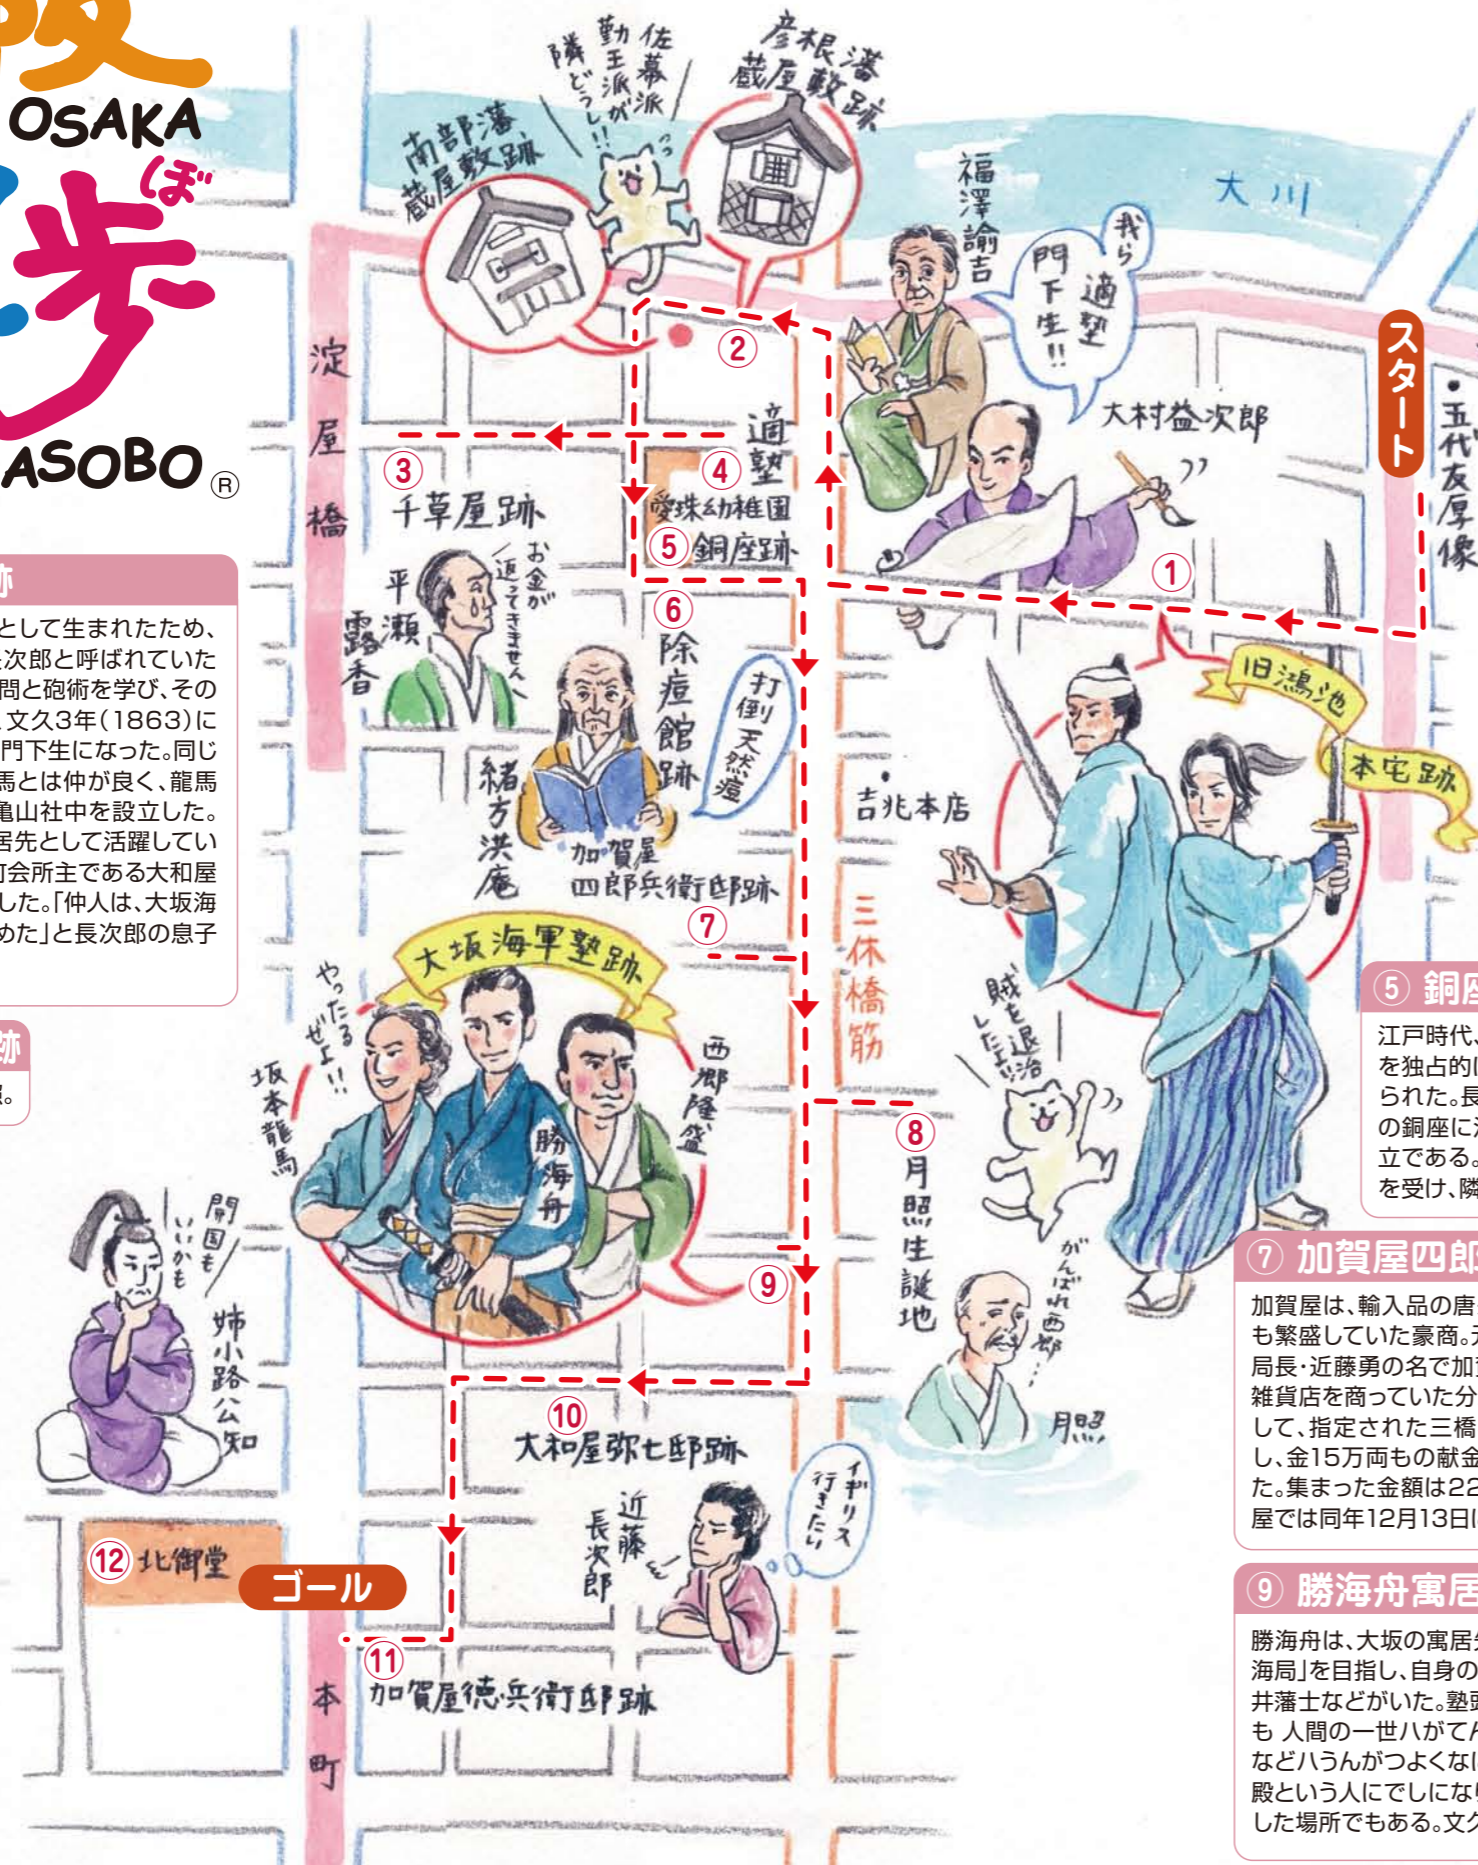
OSAKA
ぽ
ASOBO®

跡
として生まれたため、次郎と呼ばれていた問と砲術を学び、その文久3年(1863)に門下生になった。同じ馬とは仲が良く、龍馬亀山社中を設立した。居先として活躍してい両会所主である大和屋した。「仲人は、大坂海めた」と長次郎の息子

跡
。

南部藩蔵屋敷跡
隣どうし!!
勤王派
佐幕派
彦根藩蔵屋敷跡
福澤諭吉
我ら適塾門下生!!
大川
スタート
・五代友厚像
大村益次郎
淀屋橋
②
③ 千草屋跡
適塾 ④
愛珠幼稚園
⑤ 銅座跡
①
平瀬露香
お金が返ってきません
⑥ 除痘館跡
打倒天然痘
緒方洪庵
加賀屋四郎兵衛邸跡
⑦
旧鴻池本宅跡
・吉兆本店
三休橋筋
賊を退治したよ
大坂海軍塾跡
やったるぜよ!!
坂本龍馬
西郷隆盛
勝海舟
⑧ 月照生誕地
⑨
がんばれ西郷
月照
開国もいかがも
姉小路公知
⑩ 大和屋弥七邸跡
イギリス行きたい
近藤長次郎
⑫ 北御堂
ゴール
⑪ 加賀屋徳兵衛邸跡
本町

⑤ 銅座
江戸時代、を独占的にられた。長の銅座に立である。を受け、隣

⑦ 加賀屋四郎
加賀屋は、輸入品の唐も繁盛していた豪商。局長・近藤勇の名で加雑貨店を商っていた分して、指定された三橋し、金15万両もの献金た。集まった金額は22屋では同年12月13日

⑨ 勝海舟寓居
勝海舟は、大坂の寓居海局」を目指し、自身の井藩士などがいた。塾も 人間の一世ハがてなどハうんがつよくな殿という人にでしにないした場所でもある。文久